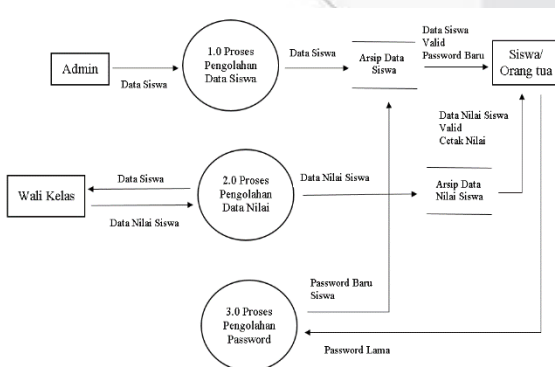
Admin

Data Siswa

1.0 Proses Pengolahan Data Siswa

Data Siswa

Arsip Data Siswa

Data Siswa Valid Password Baru

Siswa/ Orang tua

Data Nilai Siswa Valid Cetak Nilai

Wali Kelas

Data Siswa

Data Nilai Siswa

2.0 Proses Pengolahan Data Nilai

Data Nilai Siswa

Arsip Data Nilai Siswa

Password Baru Siswa

3.0 Proses Pengolahan Password

Password Lama